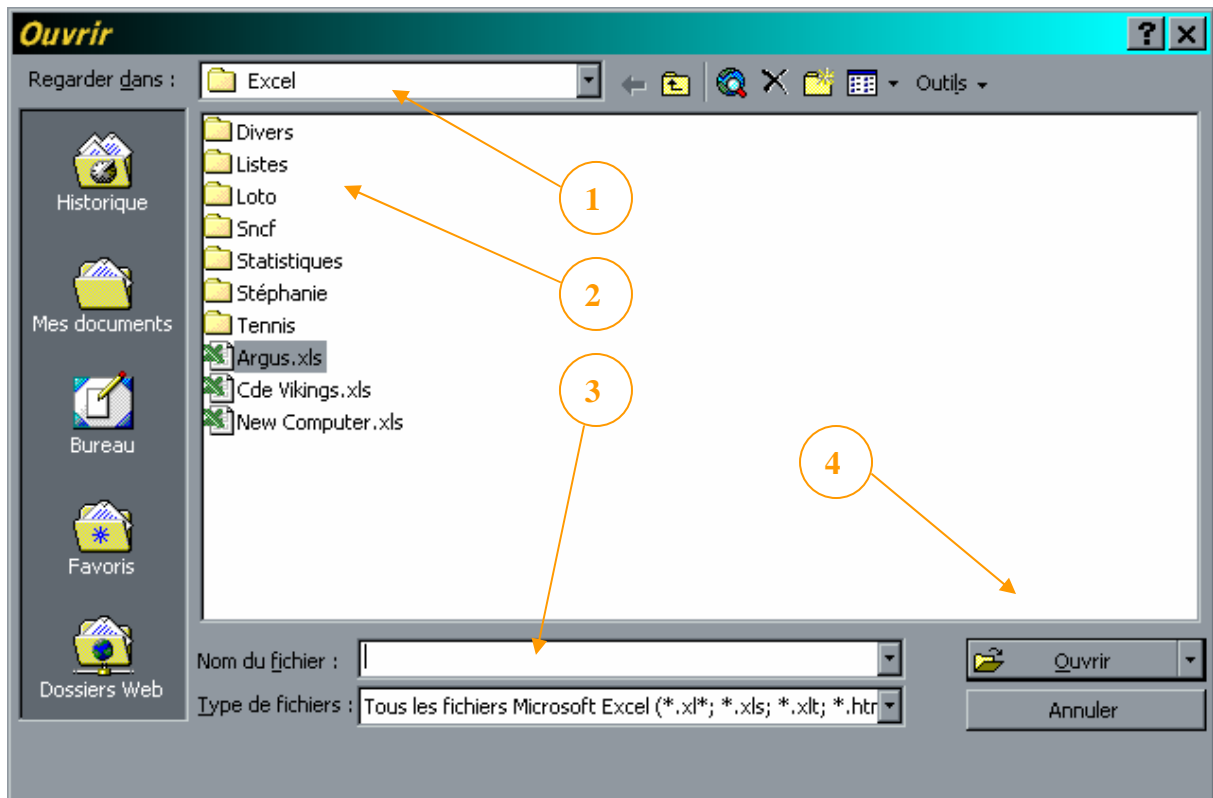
Ouvrir

?

Regarder dans : Excel

Outils

Historique

Mes documents

Bureau

Favoris

Dossiers Web

Divers
Listes
Loto
Sncf
Statistiques
Stéphanie
Tennis
Argus.xls
Cde Vikings.xls
New Computer.xls

1

2

3

4

Nom du fichier :

Type de fichiers : Tous les fichiers Microsoft Excel (*.xl*; *.xls; *.xlt; *.htm

Ouvrir

Annuler